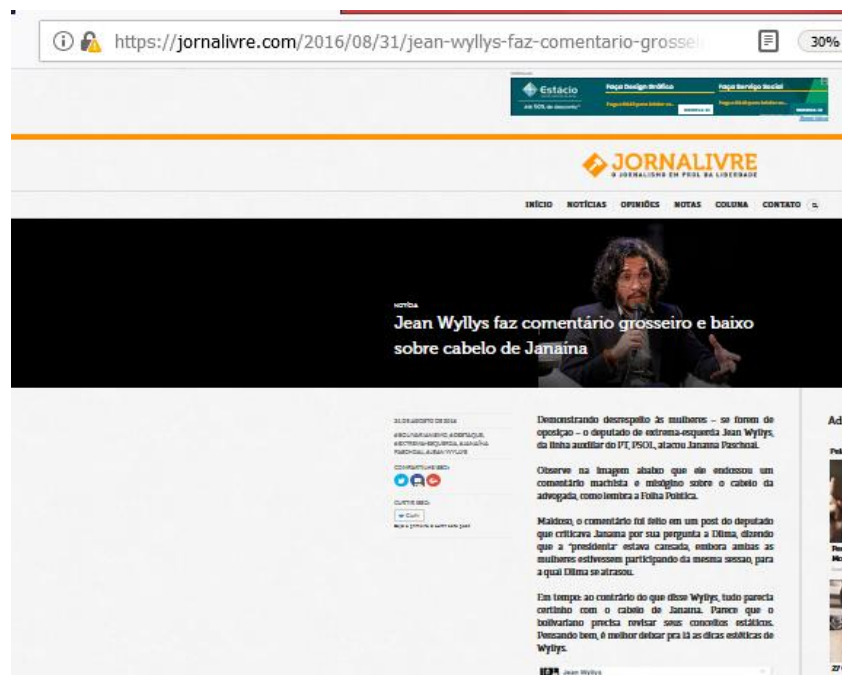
https://jornalivre.com/2016/08/31/jean-wyllys-faz-comentario-grosse

30%

Estácio

Faça Design Gráfico

Faça Serviço Social

JORNALIVRE

O JORNALISMO EM PROL DA LIBERDADE

INÍCIO NOTÍCIAS OPINIÕES NOTAS COLUNA CONTATO

NOTÍCIA

Jean Wyllys faz comentário grosseiro e baixo sobre cabelo de Janaína

31 DE AGOSTO DE 2016

COMPARTILHE ISSO:

CURTIR ISSO:

Demonstrando desrespeito às mulheres – se forem de oposição – o deputado de extrema-esquerda Jean Wyllys, da linha auxiliar do PT, PSOL, atacou Janaína Paschoal.

Observe na imagem abaixo que ele endossou um comentário machista e misógino sobre o cabelo da advogada, como lembra a Folha Política.

Maldoso, o comentário foi feito em um post do deputado que criticava Janaína por sua pergunta a Dilma, dizendo que a "presidente" estava cansada, embora ambas as mulheres estivessem participando da mesma sessão, para a qual Dilma se atrasou.

Em tempo: ao contrário do que disse Wyllys, tudo parecia certinho com o cabelo de Janaína. Parece que o bolivariano precisa revisar seus conceitos estéticos. Pensando bem, é melhor deixar pra lá as dicas estéticas de Wyllys.

Jean Wyllys

Ad